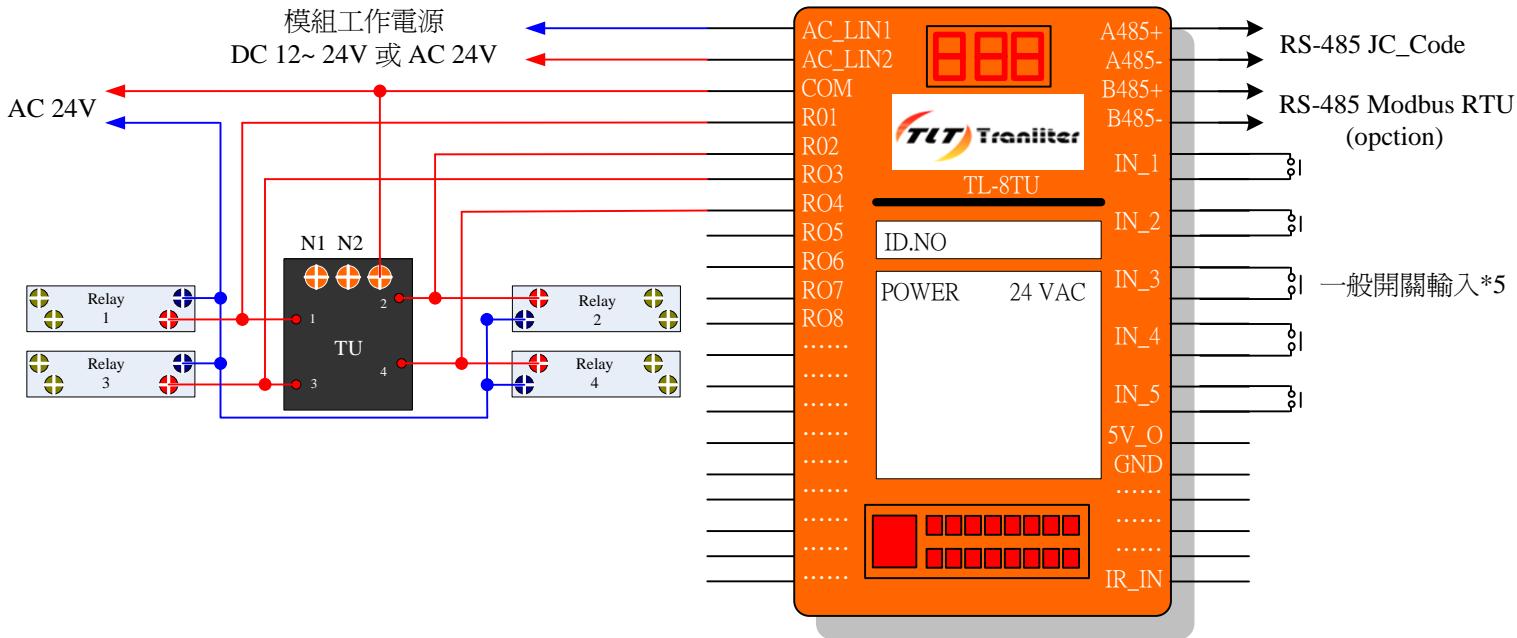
模組工作電源
DC 12~ 24V 或 AC 24V
AC 24V

AC_LIN1
AC_LIN2
COM
R01
R02
RO3
RO4
RO5
RO6
RO7
RO8
……
……
……
……
……
……
……
……
……

TLT Traniiter
TL-8TU
ID.NO
POWER 24 VAC

A485+
A485-
B485+
B485-
IN_1
IN_2
IN_3
IN_4
IN_5
5V_O
GND
……
……
……
IR_IN

RS-485 JC_Code
RS-485 Modbus RTU
(opction)
一般開關輸入*5

N1 N2
TU
1
2
3
4
Relay
1
Relay
2
Relay
3
Relay
4